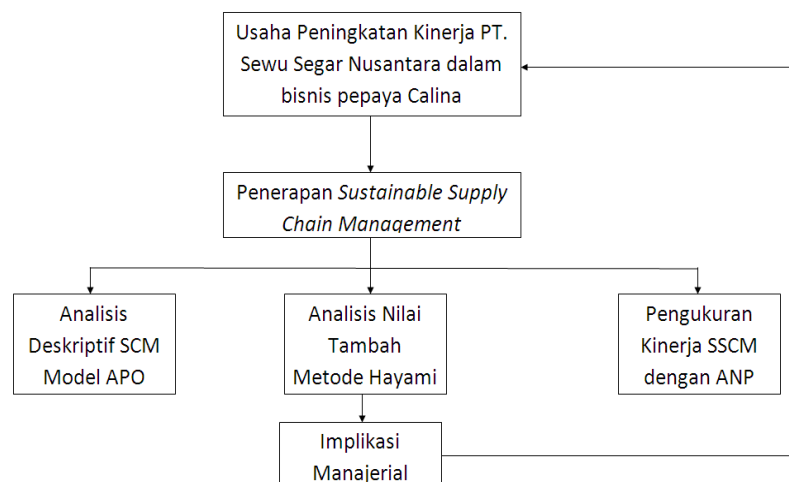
Usaha Peningkatan Kinerja PT. Sewu Segar Nusantara dalam bisnis pepaya Calina

Penerapan *Sustainable Supply Chain Management*

Analisis Deskriptif SCM Model APO

Analisis Nilai Tambah Metode Hayami

Pengukuran Kinerja SSCM dengan ANP

Implikasi Manajerial